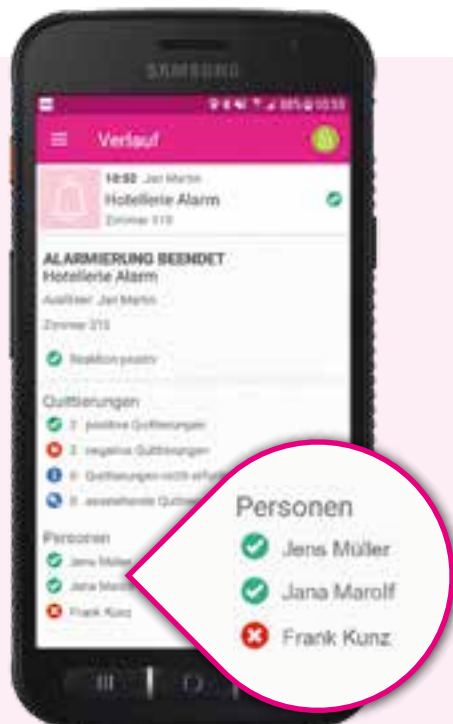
SAMSUNG

Verlauf

10:50 Jan Martin
Hotellerie Alarm
Zimmer 315

ALARMIERUNG BEENDET
Hotellerie Alarm
Auslöser: Jan Martin
Zimmer 315

Reaktion positiv

Quittierungen
2 positive Quittierungen
1 negative Quittierungen
0 Quittierungen nicht erfolgt
0 ausstehende Quittierungen

Personen
Jens Müller
Jana Marolf
Frank Kunz

Personen
Jens Müller
Jana Marolf
Frank Kunz